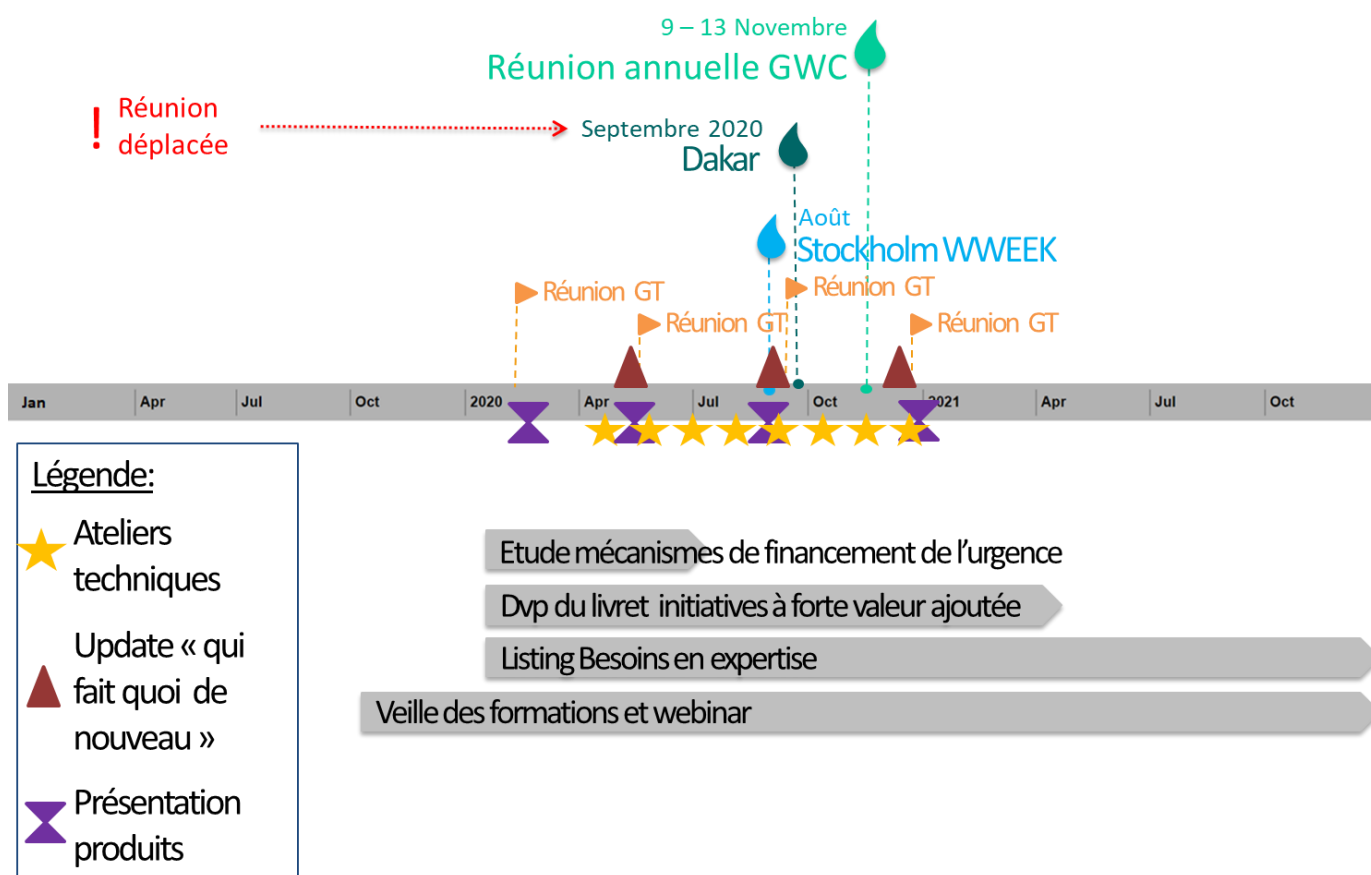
9 – 13 Novembre
Réunion annuelle GWC

! Réunion déplacée

Septembre 2020
Dakar

Août
Stockholm WWEEK

Réunion GT
Réunion GT
Réunion GT
Réunion GT

Jan Apr Jul Oct 2020 Apr Jul Oct 2021 Apr Jul Oct

Légende:
Ateliers techniques
Update « qui fait quoi de nouveau »
Présentation produits

Etude mécanismes de financement de l'urgence
Dvp du livret initiatives à forte valeur ajoutée
Listing Besoins en expertise
Veille des formations et webinar